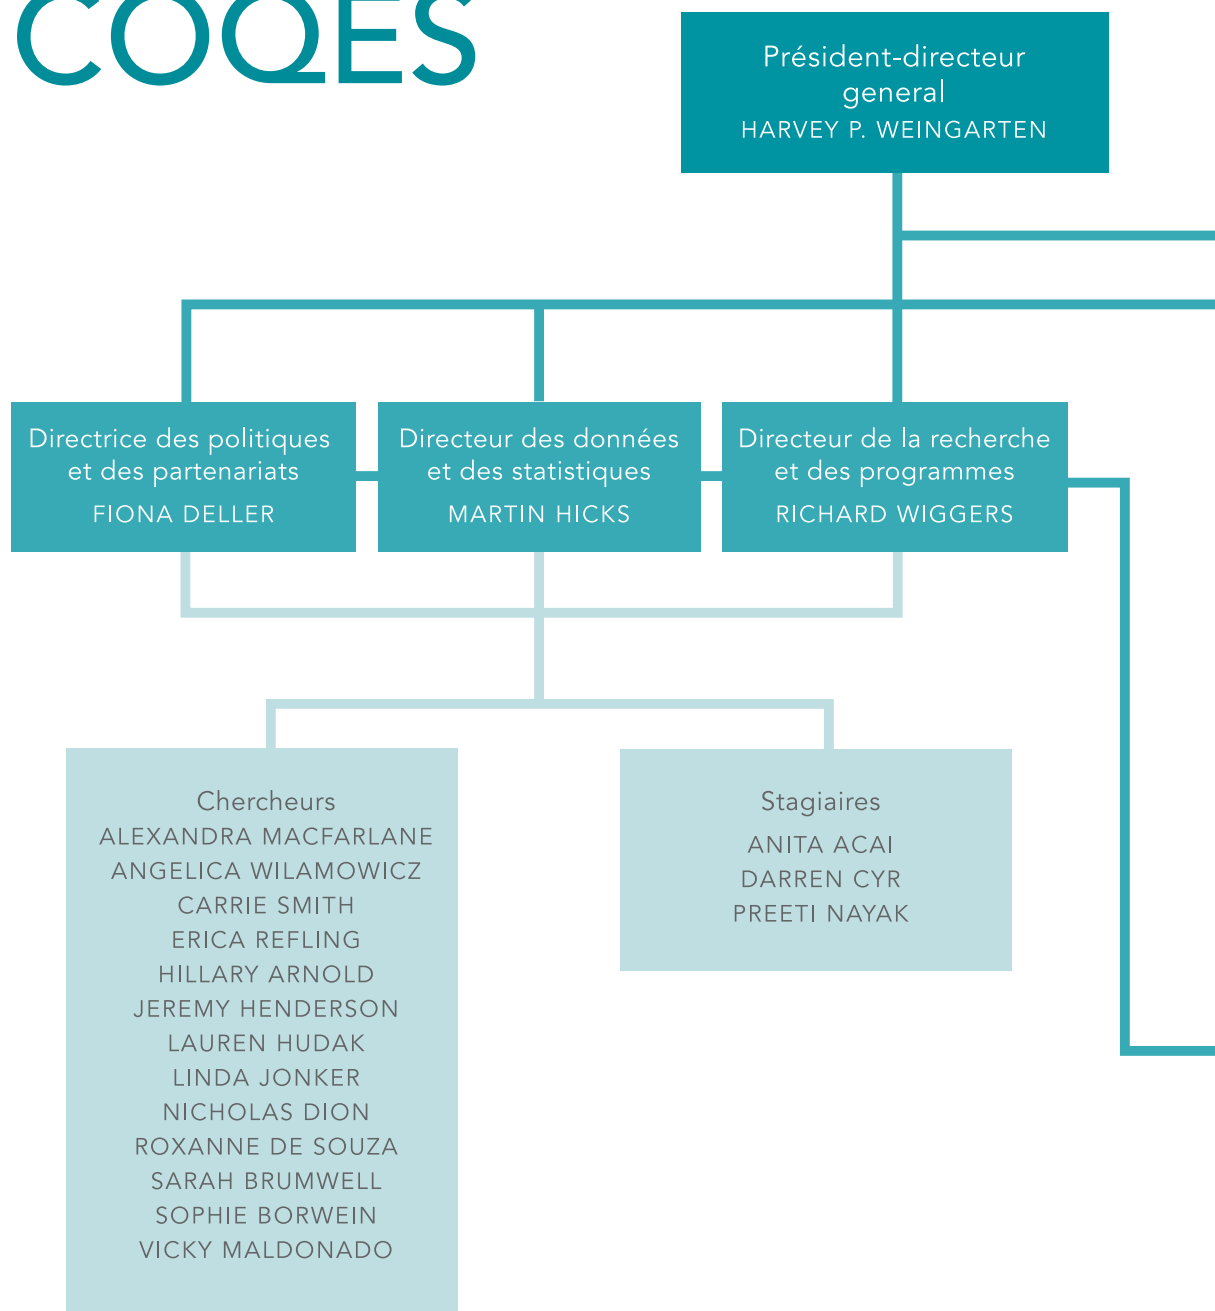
COQES

Président-directeur general
HARVEY P. WEINGARTEN

Directrice des politiques et des partenariats
FIONA DELLER

Directeur des données et des statistiques
MARTIN HICKS

Directeur de la recherche et des programmes
RICHARD WIGGERS

Chercheurs
ALEXANDRA MACFARLANE
ANGELICA WILAMOWICZ
CARRIE SMITH
ERICA REFLING
HILLARY ARNOLD
JEREMY HENDERSON
LAUREN HUDAK
LINDA JONKER
NICHOLAS DION
ROXANNE DE SOUZA
SARAH BRUMWELL
SOPHIE BORWEIN
VICKY MALDONADO

Stagiaires
ANITA ACAI
DARREN CYR
PREETI NAYAK